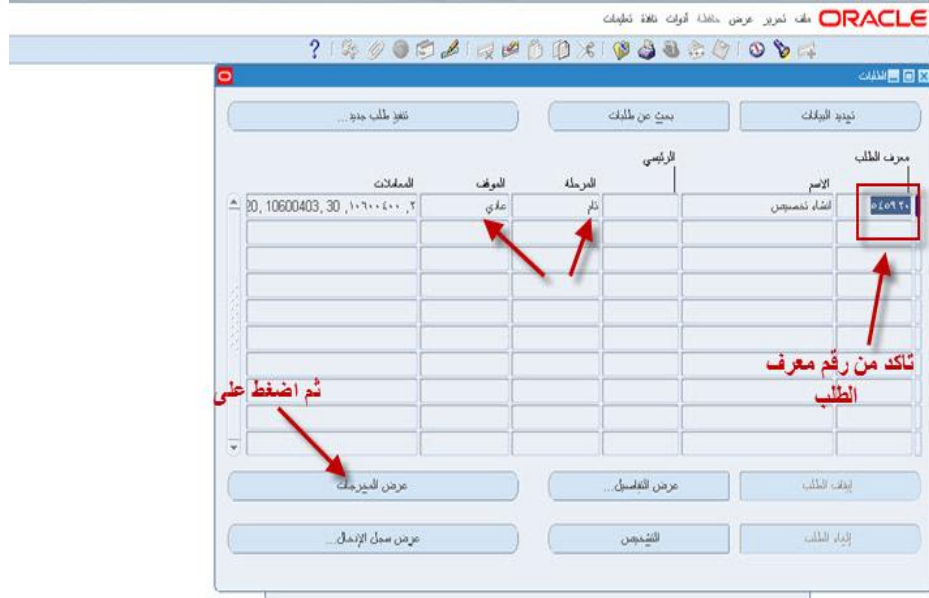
ORACLE ملف تحرير عرض حافظة أدوات نافذة تعليمات

الطلبات

تجديد البيانات | بحث عن طلبات | تنفيذ طلب جديد...

معرف الطلب | الاسم | الرئيسي | المرحلة | الموقف | المعاملات

٥٤٥٩٢٠ | انشاء تخصيص | | تام | عادي | ٢, ١٠٦٠٠٤٠٠, 30 ,10600403 ,20

تأكد من رقم معرف الطلب

ثم اضغط على

إيقاف الطلب | عرض التفاصيل... | عرض المخرجات

إلغاء الطلب | التشخيص | عرض سجل الإدخال...